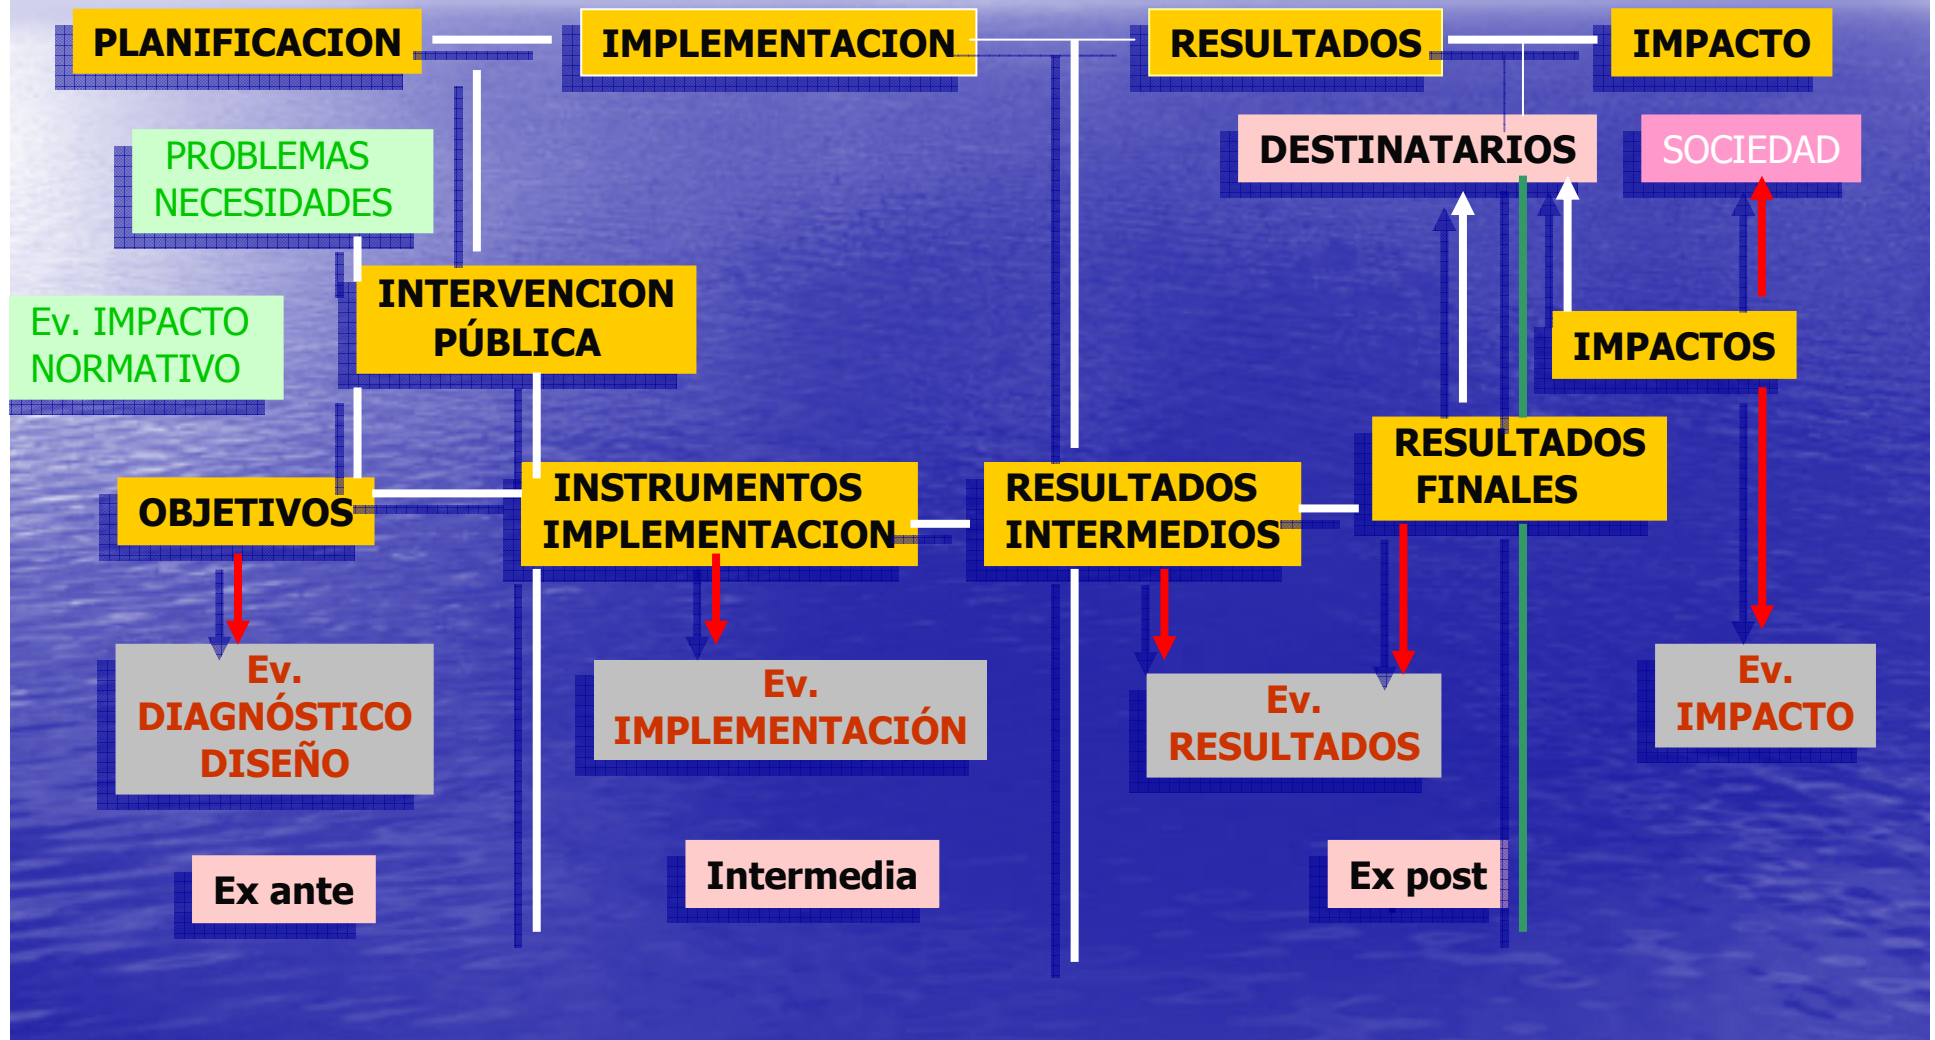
PLANIFICACION

IMPLEMENTACION

RESULTADOS

IMPACTO

DESTINATARIOS

SOCIEDAD

PROBLEMAS NECESIDADES

Ev. IMPACTO NORMATIVO

INTERVENCION PÚBLICA

IMPACTOS

RESULTADOS FINALES

OBJETIVOS

INSTRUMENTOS IMPLEMENTACION

RESULTADOS INTERMEDIOS

Ev. DIAGNÓSTICO DISEÑO

Ev. IMPLEMENTACIÓN

Ev. RESULTADOS

Ev. IMPACTO

Ex ante

Intermedia

Ex post